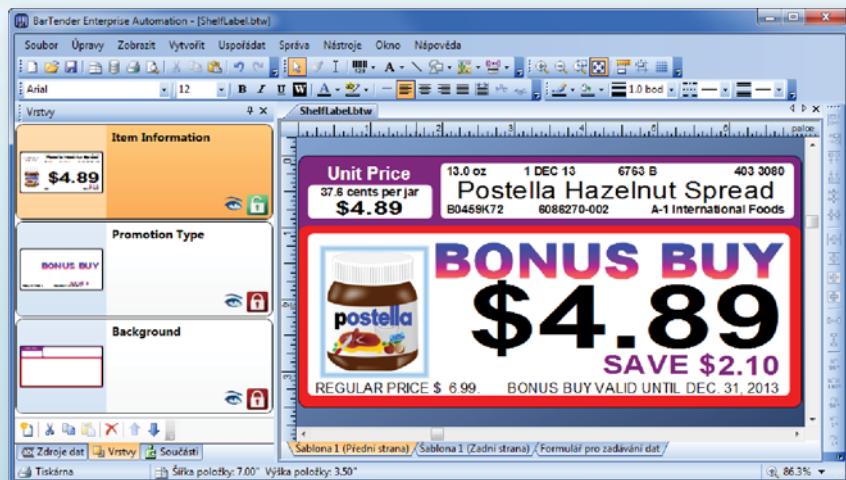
BarTender Enterprise Automation - [ShelfLabel.btw]

Soubor Úpravy Zobrazit Vytvořit Uspořádat Správa Nástroje Okno Nápověda

Arial 12 B I U W A 1.0 bod

Vrstvy

Item Information

$4.89

Promotion Type

BONUS BUY

Background

Zdroje dat Vrstvy Součásti

ShelfLabel.btw

palce

Unit Price
37.6 cents per jar
$4.89

13.0 oz 1 DEC 13 6763 B 403 3080
Postella Hazelnut Spread
B0459K72 6086270-002 A-1 International Foods

BONUS BUY
postella
$4.89
SAVE $2.10
REGULAR PRICE $ 6.99. BONUS BUY VALID UNTIL DEC. 31, 2013

Šablona 1 (Přední strana) Šablona 1 (Zadní strana) Formulář pro zadávání dat

Tiskárna Šířka položky: 7.00" Výška položky: 3.50" 86.3%